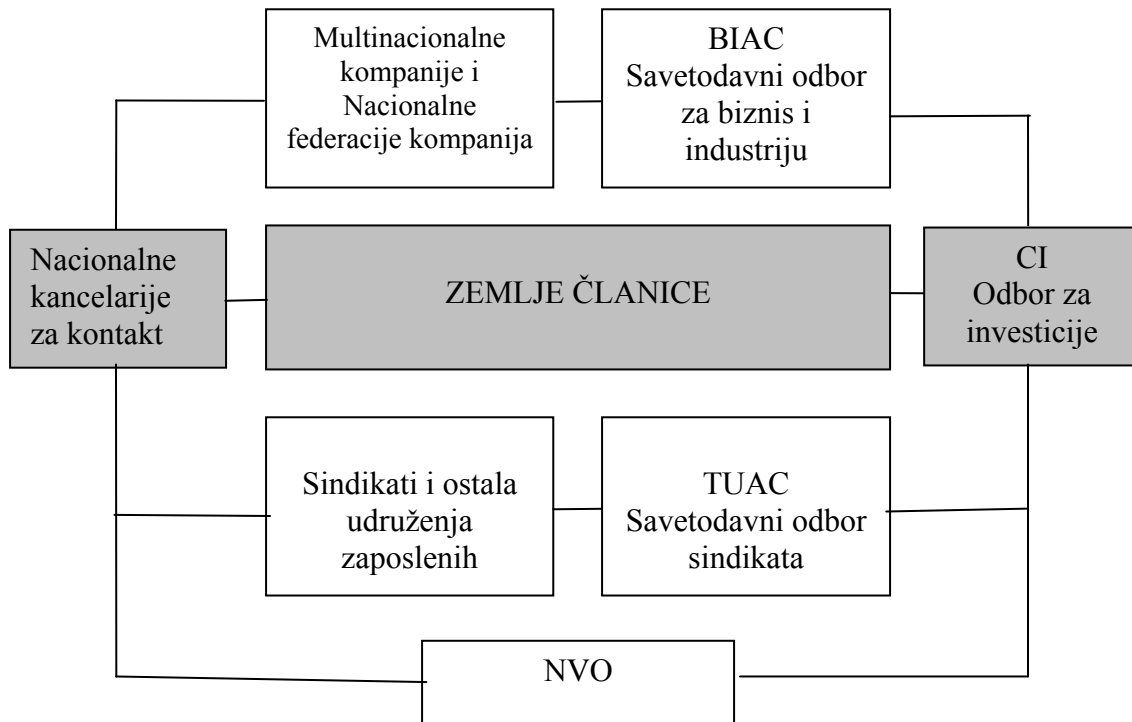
Multinacionalne kompanije i Nacionalne federacije kompanija

BIAC
Savetodavni odbor za biznis i industriju

Nacionalne kancelarije za kontakt

ZEMLJE ČLANICE

CI
Odbor za investicije

Sindikati i ostala udruženja zaposlenih

TUAC
Savetodavni odbor sindikata

NVO